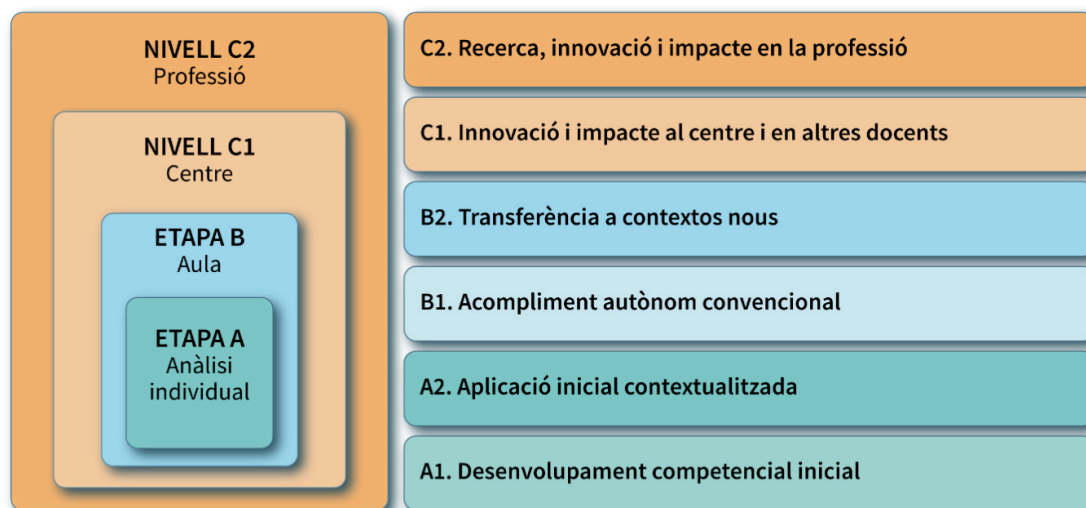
NIVELL C2
Professió

NIVELL C1
Centre

ETAPA B
Aula

ETAPA A
Anàlisi individual

C2. Recerca, innovació i impacte en la professió

C1. Innovació i impacte al centre i en altres docents

B2. Transferència a contextos nous

B1. Acompliment autònom convencional

A2. Aplicació inicial contextualitzada

A1. Desenvolupament competencial inicial